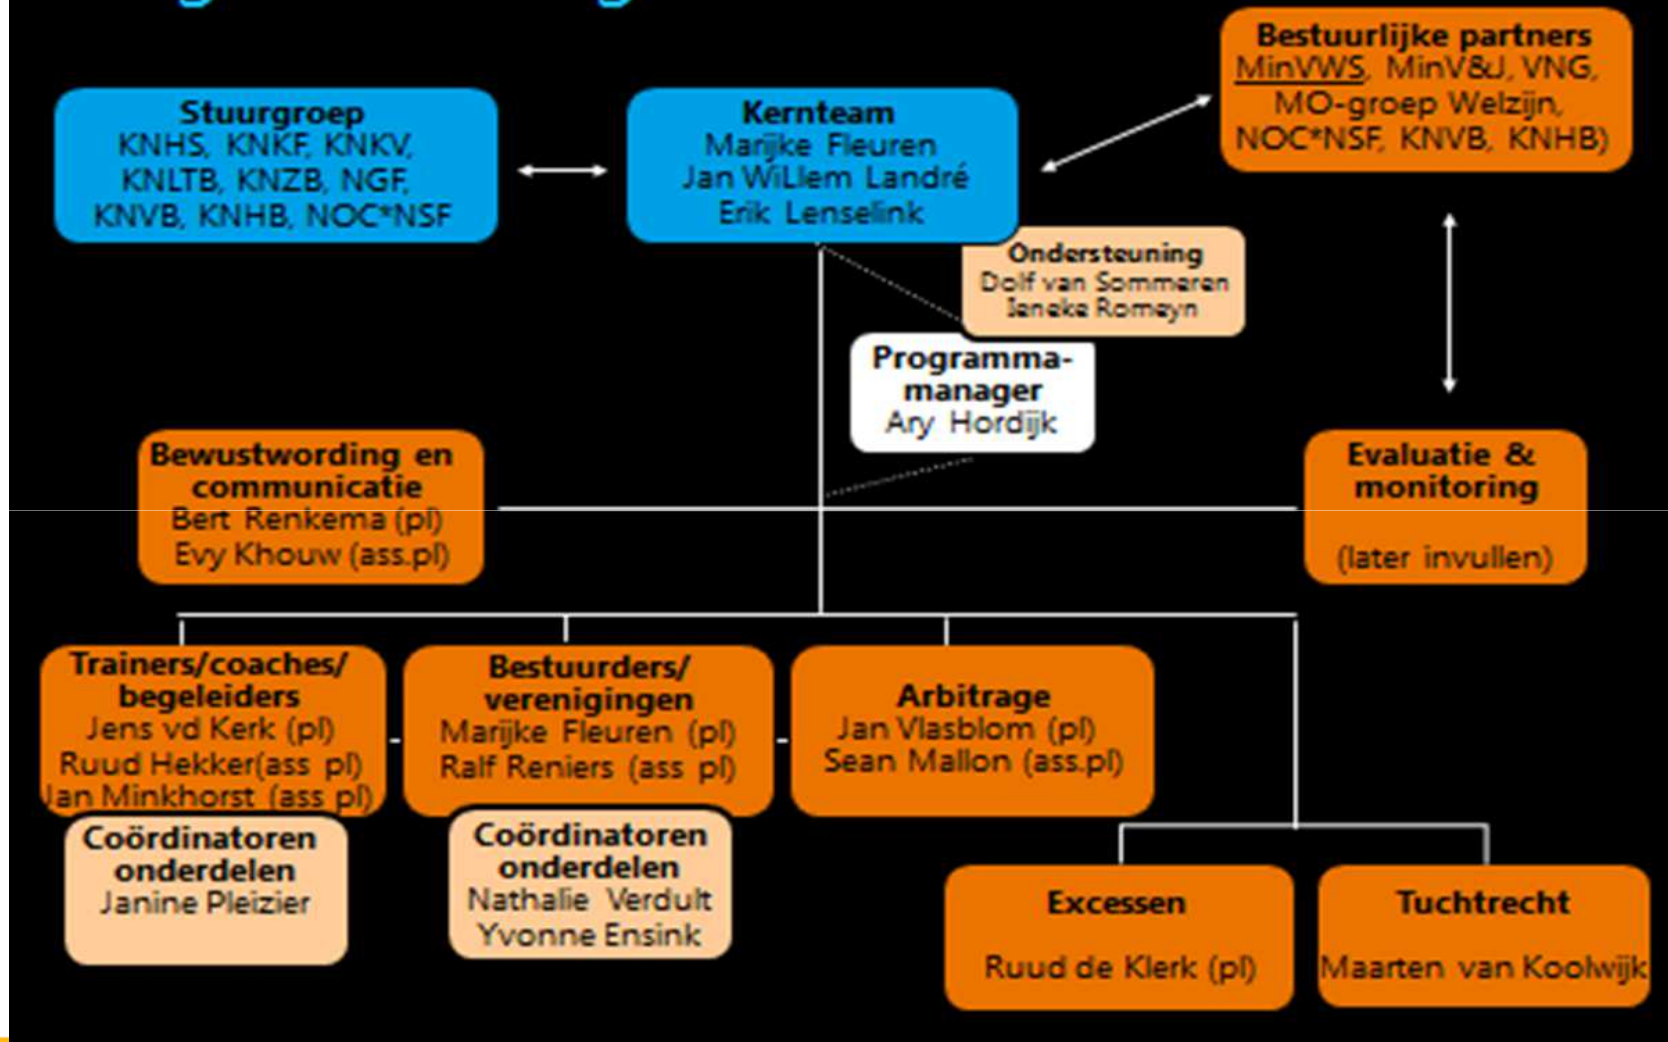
Stuurgroep
KNHS, KNKF, KNKV, KNLTB, KNZB, NGF, KNVB, KNHB, NOC*NSF

Kernteam
Marijke Fleuren
Jan WiLlem Landré
Erik Lenselink

Bestuurlijke partners
MinVWS, MinV&J, VNG, MO-groep Welzijn, NOC*NSF, KNVB, KNHB)

Ondersteuning
Dolf van Sommeren
Ianeke Romeyn

Programma-manager
Ary Hordijk

Bewustwording en communicatie
Bert Renkema (pl)
Evy Khouw (ass.pl)

Evaluatie & monitoring
(later invullen)

Trainers/coaches/ begeleiders
Jens vd Kerk (pl)
Ruud Hekker(ass pl)
Jan Minkhorst (ass pl)

Bestuurders/ verenigingen
Marijke Fleuren (pl)
Ralf Reniers (ass pl)

Arbitrage
Jan Vlasblom (pl)
Sean Mallon (ass.pl)

Coördinatoren onderdelen
Janine Pleizier

Coördinatoren onderdelen
Nathalie Verdult
Yvonne Ensink

Excessen
Ruud de Klerk (pl)

Tuchtrecht
Maarten van Koolwijk